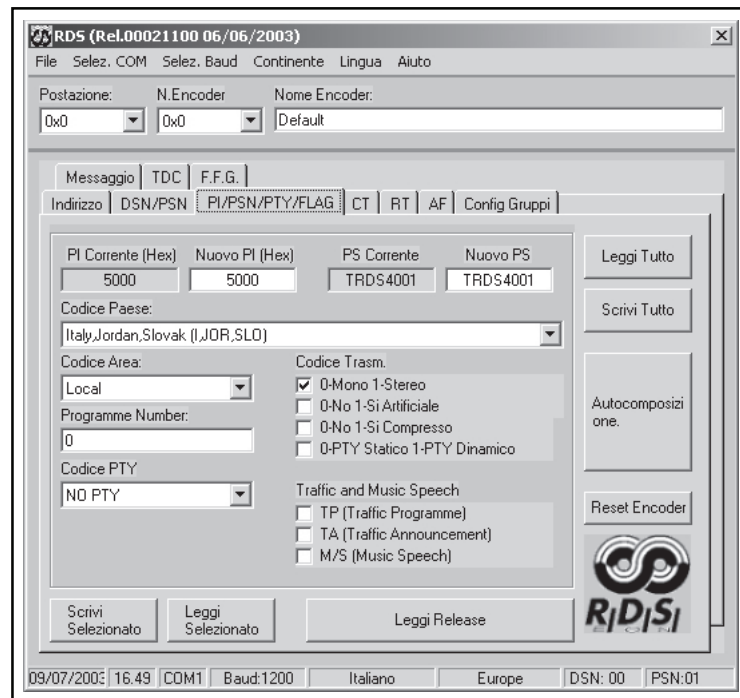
RDS (Rel.00021100 06/06/2003)

File Selez. COM Selez. Baud Continente Lingua Aiuto

Postazione: 0x0
N.Encoder 0x0
Nome Encoder: Default

Messaggio | TDC | F.F.G.
Indirizzo | DSN/PSN | PI/PSN/PTY/FLAG | CT | RT | AF | Config Gruppi

PI Corrente (Hex) 5000
Nuovo PI (Hex) 5000
PS Corrente TRDS4001
Nuovo PS TRDS4001

Leggi Tutto

Codice Paese:
Italy,Jordan,Slovak (I,JOR,SLO)

Scrivi Tutto

Codice Area:
Local
Programme Number:
0
Codice PTY
NO PTY

Codice Trasm.
0-Mono 1-Stereo
0-No 1-Si Artificiale
0-No 1-Si Compresso
0-PTY Statico 1-PTY Dinamico

Autocomposizione.

Traffic and Music Speech
TP (Traffic Programme)
TA (Traffic Announcement)
M/S (Music Speech)

Reset Encoder

RIDISI

Scrivi Selezionato
Leggi Selezionato
Leggi Release

09/07/2003 16.49 COM1 Baud:1200 Italiano Europe DSN: 00 PSN:01